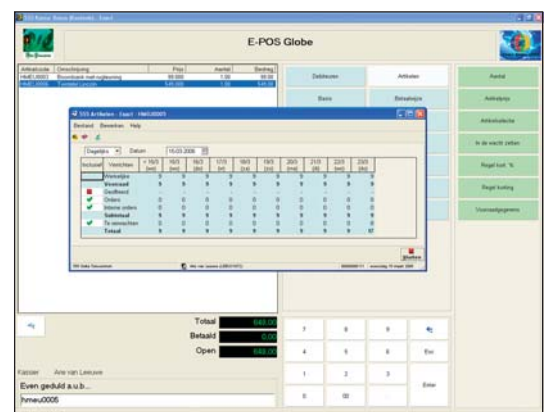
E-POS Globe

| Artikelcode | Omschrijving | Prijs | Aantal | Bedrag |
|---|---|---|---|---|
| HMEU0003 | Boomblok met riglisering | 99.00 | 1.00 | 99.00 |
| HMEU0005 | Tuinstel Lenzen | 549.00 | 1.00 | 549.00 |

Debiteuren
Artikelen
Basis
Betaalwijze

Aantal
Artikelprijs
Artikelkorting
In de wacht zetten
Regel korting
Regel korting
Voorraadgegevens

SSS Artikelen - Exact HMEU0005
Bestand Bewerken Help

Dagelijks Datum 15-03-2006

| Inclusief | Verrichten | < 15/3 | 15/3 | 16/3 | 17/3 | 18/3 | 19/3 | 20/3 | 21/3 | 22/3 | 23/3 |
|---|---|---|---|---|---|---|---|---|---|---|---|
| | Werkelijke | 9 | 9 | 9 | 9 | 9 | 9 | 9 | 9 | 9 | 9 |
| | Voorraad | 9 | 9 | 9 | 9 | 9 | 9 | 9 | 9 | 9 | 9 |
| | Geofferd | 9 | 9 | 9 | 9 | 9 | 9 | 9 | 9 | 9 | 9 |
| | Orders | 0 | 0 | 0 | 0 | 0 | 0 | 0 | 0 | 0 | 0 |
| | Interne orders | 0 | 0 | 0 | 0 | 0 | 0 | 0 | 0 | 0 | 0 |
| | Subtotaal | 9 | 9 | 9 | 9 | 9 | 9 | 9 | 9 | 9 | 9 |
| | Te verwachten | 9 | 9 | 9 | 9 | 9 | 9 | 9 | 9 | 9 | 9 |
| | Totaal | 9 | 9 | 9 | 9 | 9 | 9 | 9 | 9 | 9 | 97 |

Sluiten

Totaal 648.00
Betaald 0.00
Open 648.00

7 8 9
4 5 6 Esc
1 2 3 Enter
0 00

Kassier Arie van Leeuwe
Even geduld a.u.b...
hmeu0005